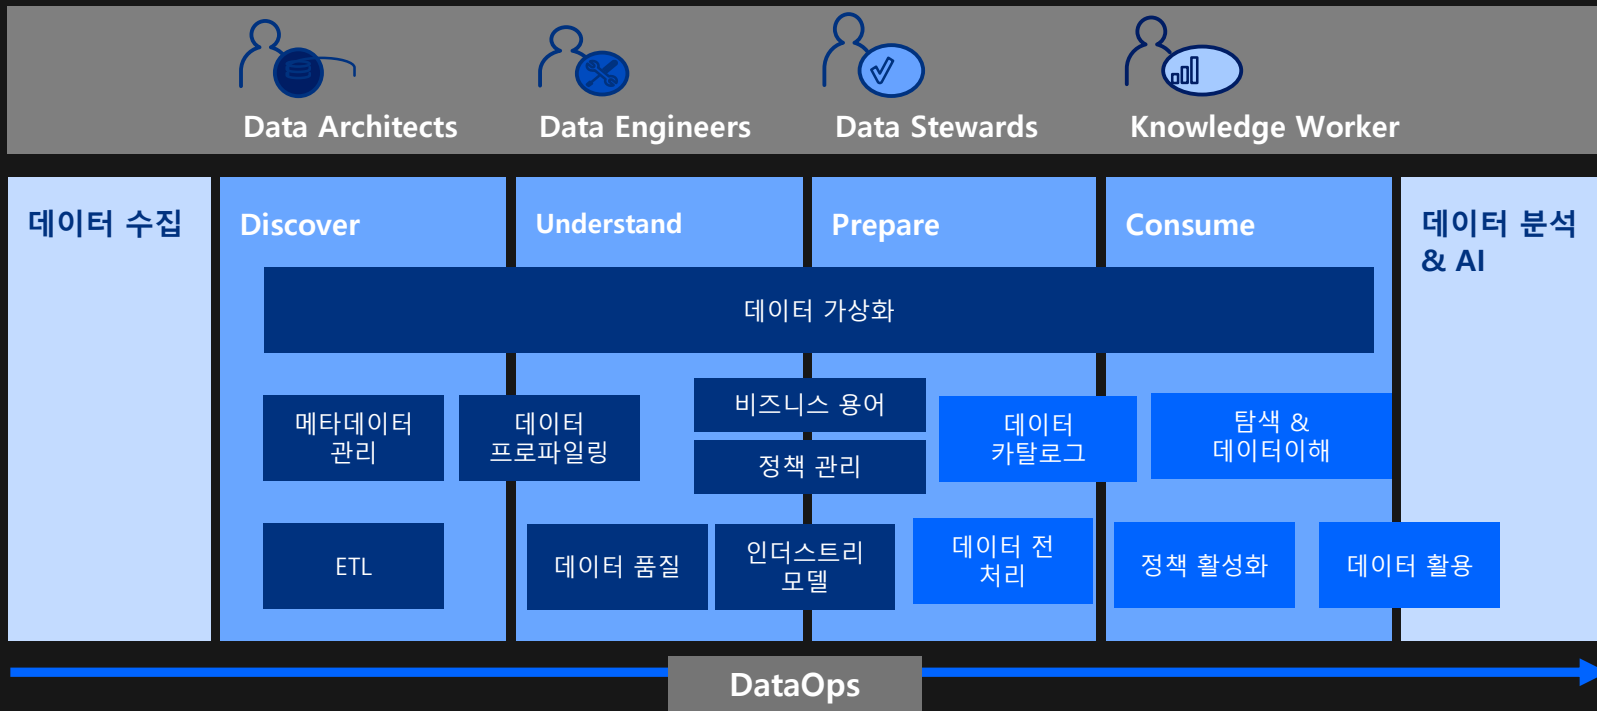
Data Architects

Data Engineers

Data Stewards

Knowledge Worker

데이터 수집

Discover

Understand

Prepare

Consume

데이터 분석 & AI

데이터 가상화

메타데이터 관리

데이터 프로파일링

비즈니스 용어

정책 관리

데이터 카탈로그

탐색 & 데이터이해

ETL

데이터 품질

인더스트리 모델

데이터 전처리

정책 활성화

데이터 활용

DataOps